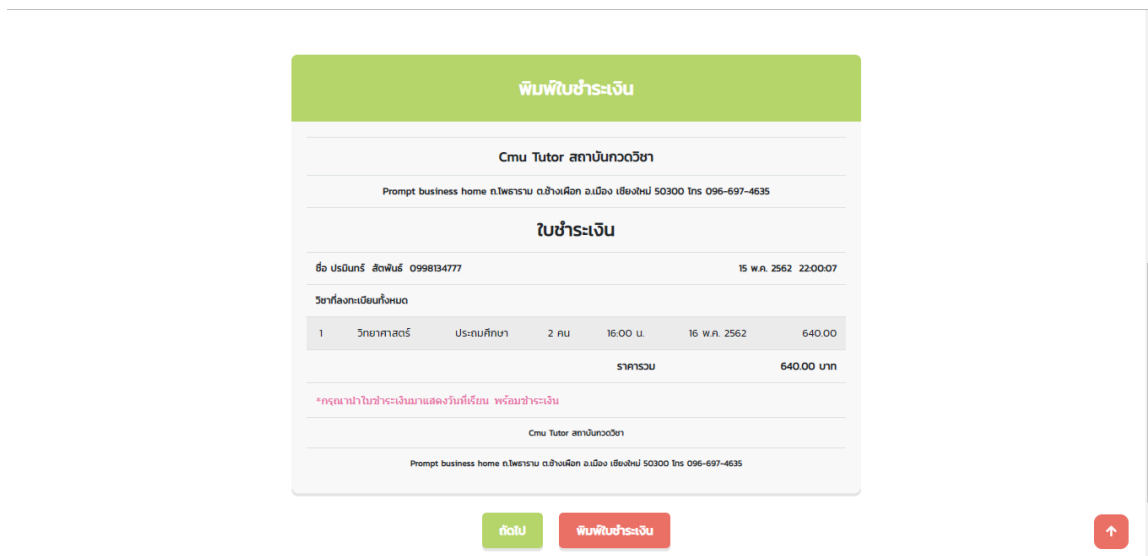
พิมพ์ใบชำระเงิน

Cmu Tutor สถาบันกวดวิชา

Prompt business home ถ.โพธาราม ต.ช้างเผือก อ.เมือง เชียงใหม่ 50300 โทร 096-697-4635

ใบชำระเงิน

ชื่อ ปรมินทร์ สัตพันธ์ 0998134777

15 พ.ค. 2562 22:00:07

วิชาที่ลงทะเบียนทั้งหมด

| 1 | วิทยาศาสตร์ | ประถมศึกษา | 2 คน | 16:00 น. | 16 พ.ค. 2562 | 640.00 |
|---|---|---|---|---|---|---|
| | | | | ราคารวม | | 640.00 บาท |

*กรุณานำใบชำระเงินมาแสดงวันที่เรียน พร้อมชำระเงิน

Cmu Tutor สถาบันกวดวิชา

Prompt business home ถ.โพธาราม ต.ช้างเผือก อ.เมือง เชียงใหม่ 50300 โทร 096-697-4635

ถัดไป

พิมพ์ใบชำระเงิน